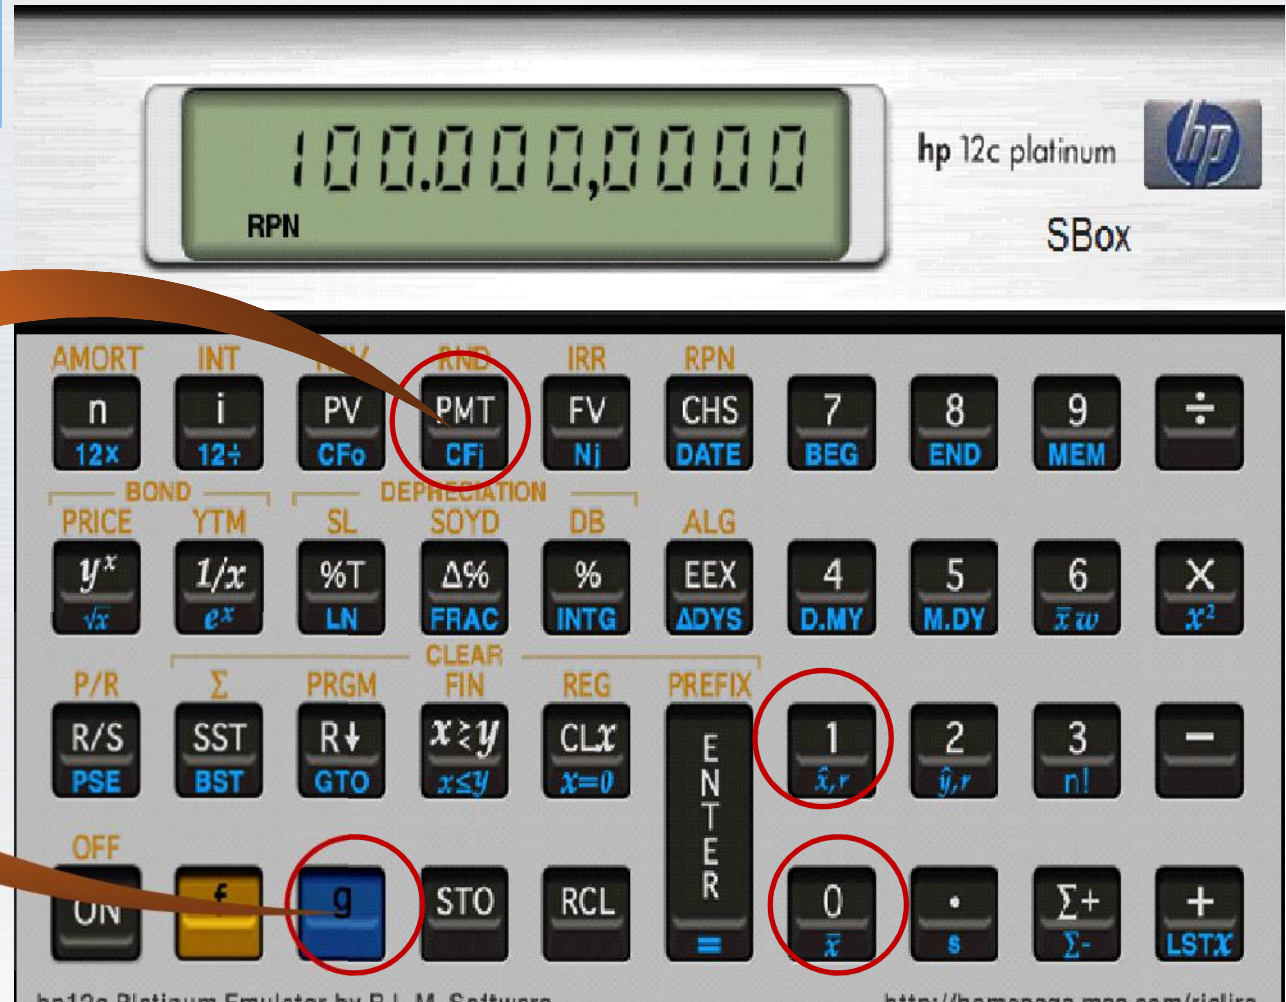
100.000,0000
RPN
hp 12c platinum
SBox

AMORT INT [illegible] RND IRR RPN
n 12x
i 12÷
PV CFo
PMT CFj
FV Nj
CHS DATE
7 BEG
8 END
9 MEM
÷

BOND DEPRECIATION
PRICE YTM SL SOYD DB ALG
$y^x$ $\sqrt{x}$
$1/x$ $e^x$
%T LN
Δ% FRAC
% INTG
EEX ΔDYS
4 D.MY
5 M.DY
6 $\bar{x}w$
X $x^2$

CLEAR
P/R Σ PRGM FIN REG PREFIX
R/S PSE
SST BST
R↓ GTO
$x \gtrless y$ $x \leq y$
CL$x$ $x=0$
ENTER =
1 $\hat{x},r$
2 $\hat{y},r$
3 n!
−

OFF
ON
f
g
STO
RCL
0 $\bar{x}$
· s
Σ+ Σ-
+ LST$x$

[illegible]
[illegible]